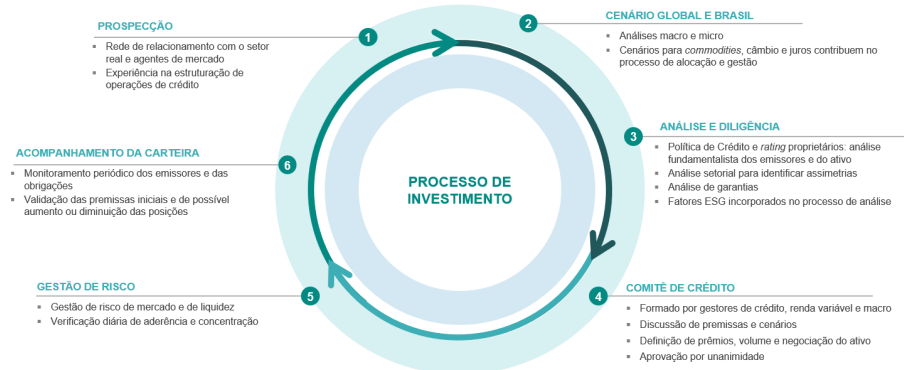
PROSPECÇÃO

1

- Rede de relacionamento com o setor real e agentes de mercado
- Experiência na estruturação de operações de crédito

2

CENÁRIO GLOBAL E BRASIL

- Análises macro e micro
- Cenários para *commodities*, câmbio e juros contribuem no processo de alocação e gestão

3

ANÁLISE E DILIGÊNCIA

- Política de Crédito e *rating* proprietários: análise fundamentalista dos emissores e do ativo
- Análise setorial para identificar assimetrias
- Análise de garantias
- Fatores ESG incorporados no processo de análise

ACOMPANHAMENTO DA CARTEIRA

6

- Monitoramento periódico dos emissores e das obrigações
- Validação das premissas iniciais e de possível aumento ou diminuição das posições

PROCESSO DE INVESTIMENTO

GESTÃO DE RISCO

5

- Gestão de risco de mercado e de liquidez
- Verificação diária de aderência e concentração

4

COMITÊ DE CRÉDITO

- Formado por gestores de crédito, renda variável e macro
- Discussão de premissas e cenários
- Definição de prêmios, volume e negociação do ativo
- Aprovação por unanimidade